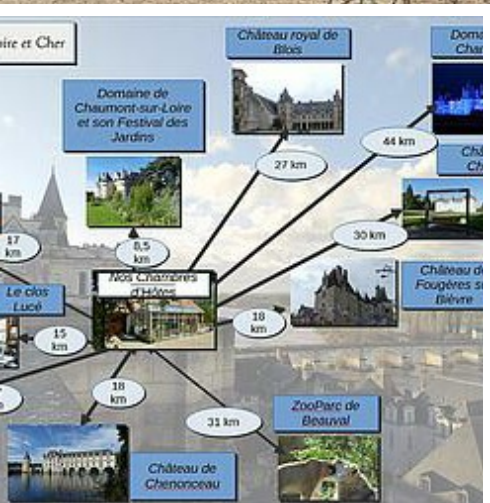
oire et Cher

Château royal de Blois

Doma Char

Domaine de Chaumont-sur-Loire et son Festival des Jardins

27 km

44 km

Châ Ch

17 km

8,5 km

30 km

Le clos Lucé

Nos Chambres d'Hôtes

Château de Fougères sur Bièvre

15 km

18 km

18 km

31 km

ZooParc de Beauval

Château de Chenonceau